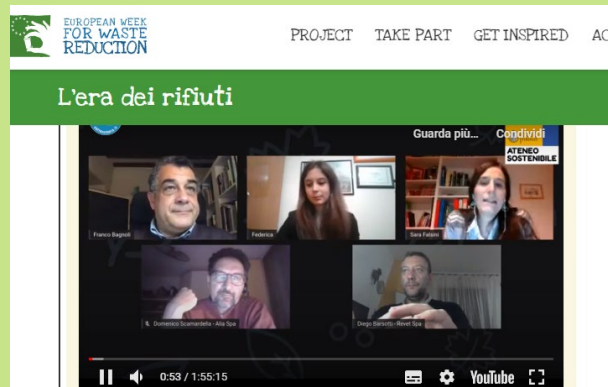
EUROPEAN WEEK FOR WASTE REDUCTION

PROJECT TAKE PART GET INSPIRED AC

L'era dei rifiuti

Guarda più... Condividi

ATENEO SOSTENIBILE

Franco Bagnoli

Federica

Sara Falsini

Domenico Scamardella - Alia Spa

Diego Barsotti - Revet Spa

0:53 / 1:55:15

YouTube